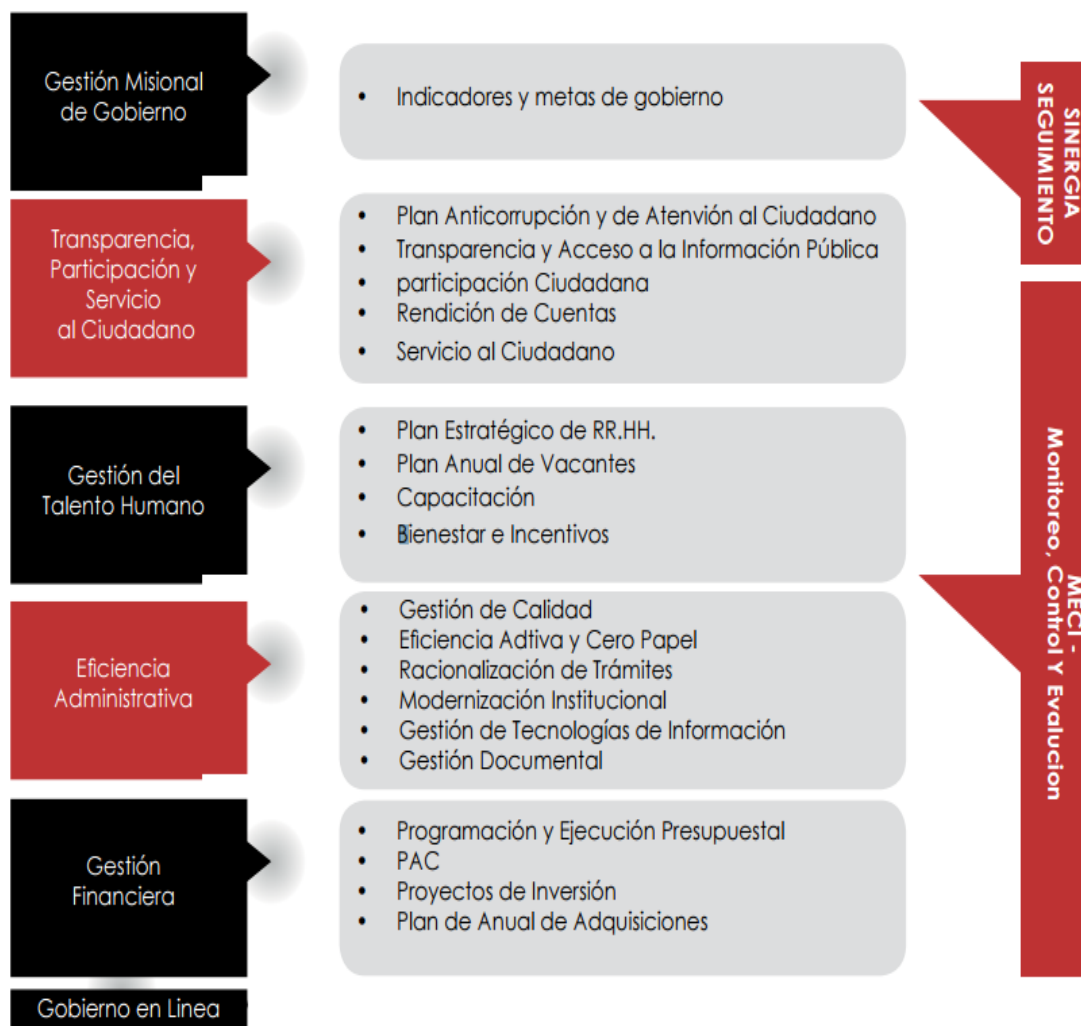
Gestión Misional de Gobierno

• Indicadores y metas de gobierno

SINERGIA SEGUIMIENTO

Transparencia, Participación y Servicio al Ciudadano

• Plan Anticorrupción y de Atenvión al Ciudadano
• Transparencia y Acceso a la Información Pública
• participación Ciudadana
• Rendición de Cuentas
• Servicio al Ciudadano

Gestión del Talento Humano

• Plan Estratégico de RR.HH.
• Plan Anual de Vacantes
• Capacitación
• Bienestar e Incentivos

Eficiencia Administrativa

• Gestión de Calidad
• Eficiencia Adtiva y Cero Papel
• Racionalización de Trámites
• Modernzización Institucional
• Gestión de Tecnologías de Información
• Gestión Documental

Gestión Financiera

• Programación y Ejecución Presupuestal
• PAC
• Proyectos de Inversión
• Plan de Anual de Adquisiciones

MECI - Monitoreo, Control Y Evalucion

Gobierno en Linea